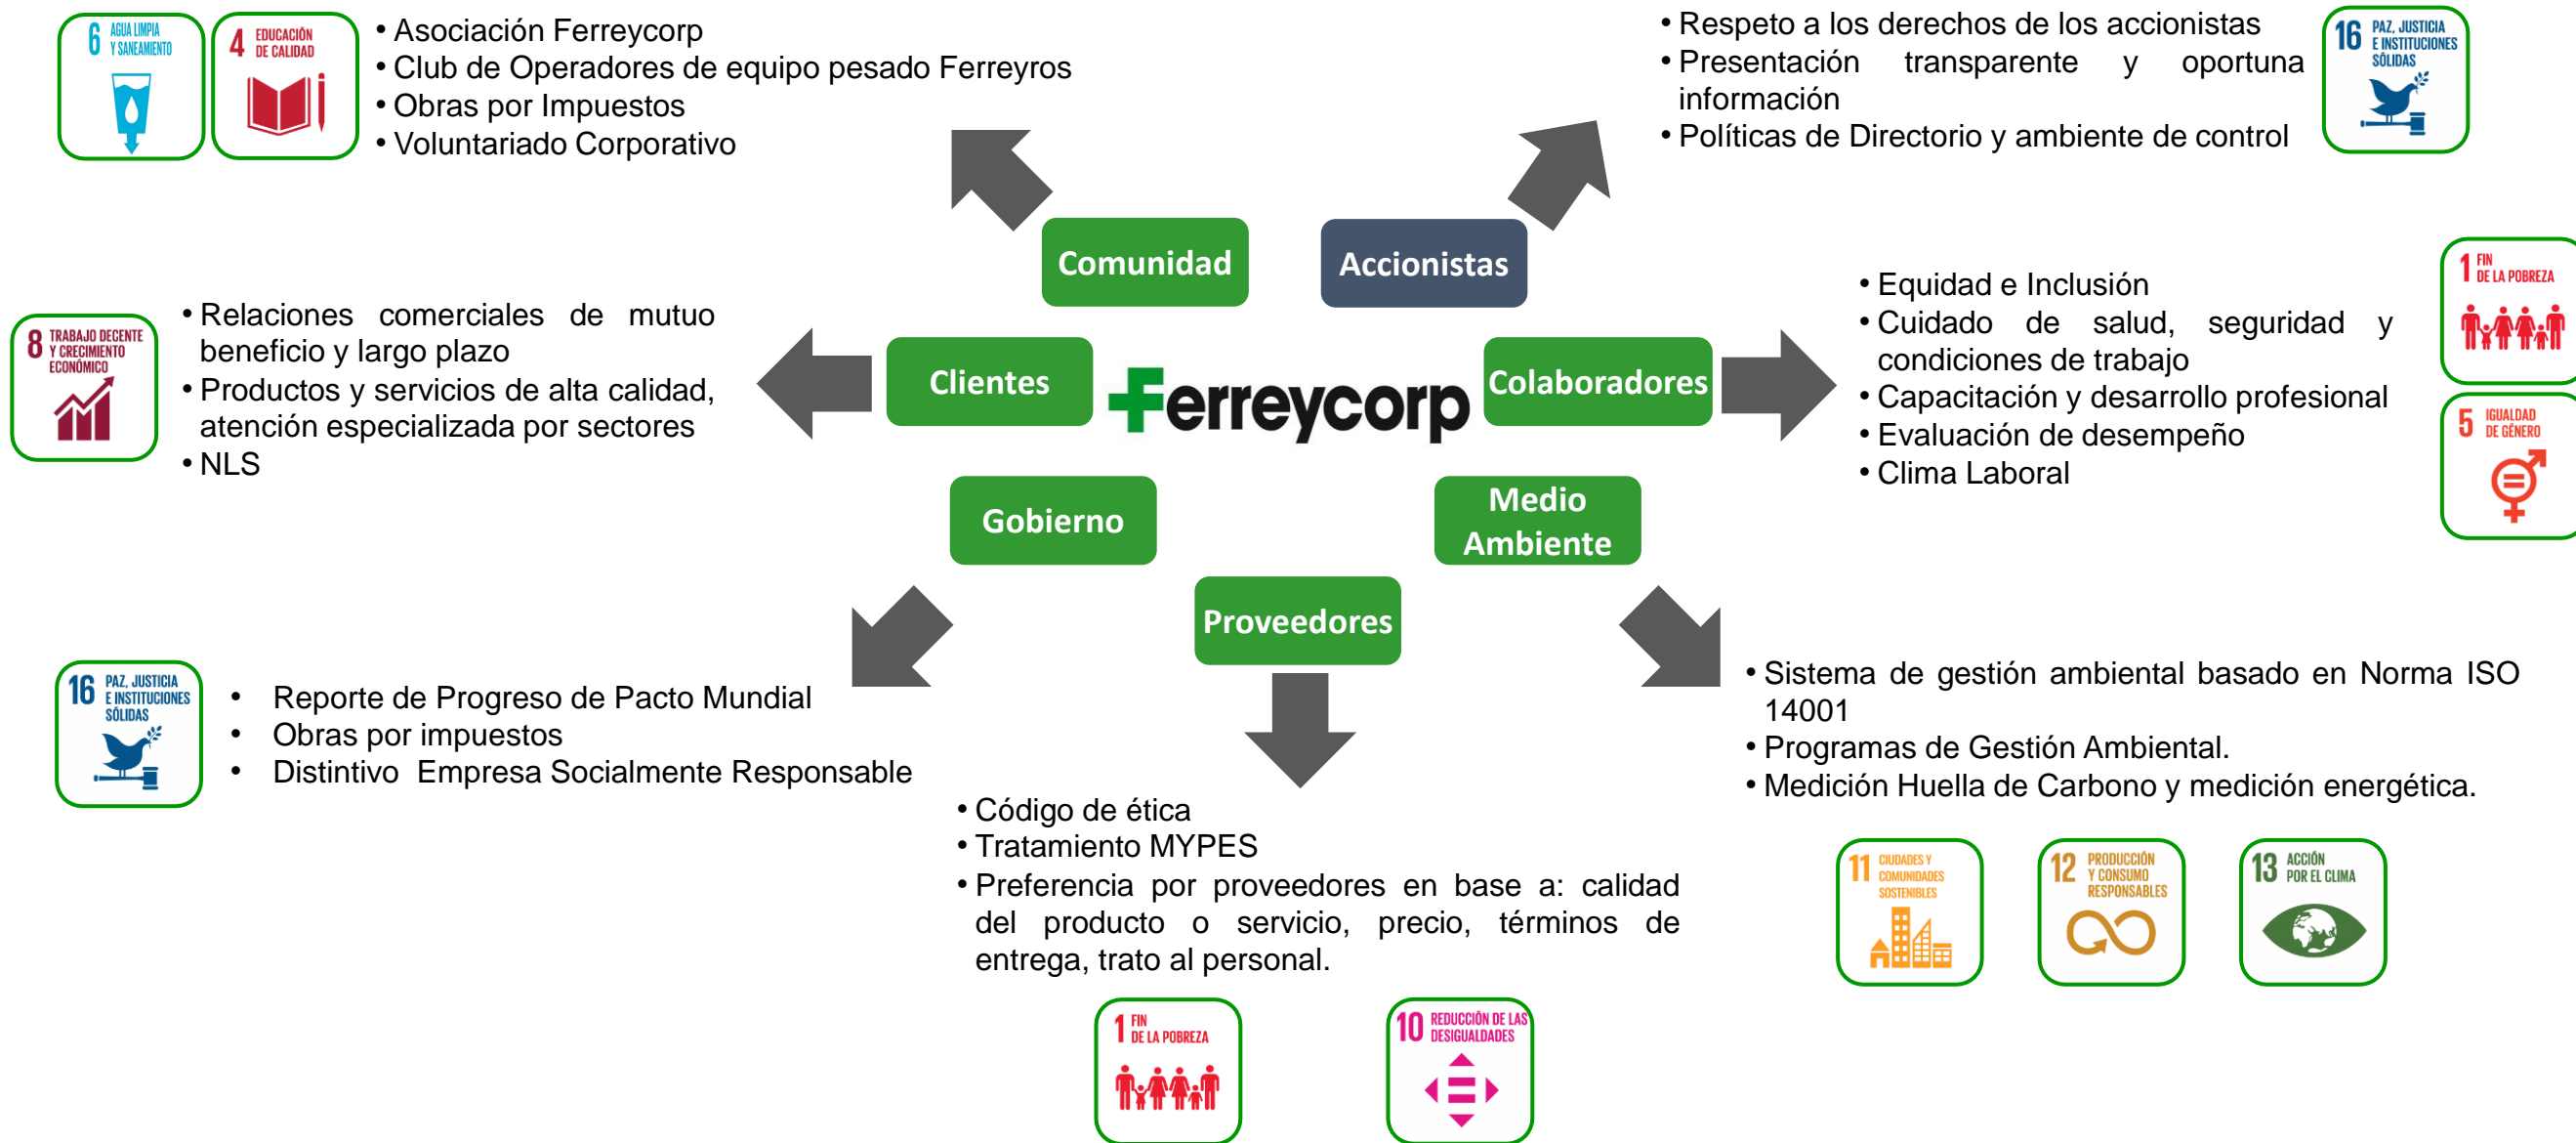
6 AGUA LIMPIA Y SANEAMIENTO

4 EDUCACIÓN DE CALIDAD

• Asociación Ferreycorp
• Club de Operadores de equipo pesado Ferreyros
• Obras por Impuestos
• Voluntariado Corporativo

• Respeto a los derechos de los accionistas
• Presentación transparente y oportuna información
• Políticas de Directorio y ambiente de control

16 PAZ, JUSTICIA E INSTITUCIONES SÓLIDAS

Comunidad

Accionistas

8 TRABAJO DECENTE Y CRECIMIENTO ECONÓMICO

• Relaciones comerciales de mutuo beneficio y largo plazo
• Productos y servicios de alta calidad, atención especializada por sectores
• NLS

Clientes

Ferreycorp

Colaboradores

• Equidad e Inclusión
• Cuidado de salud, seguridad y condiciones de trabajo
• Capacitación y desarrollo profesional
• Evaluación de desempeño
• Clima Laboral

1 FIN DE LA POBREZA

5 IGUALDAD DE GÉNERO

Gobierno

Medio Ambiente

Proveedores

16 PAZ, JUSTICIA E INSTITUCIONES SÓLIDAS

• Reporte de Progreso de Pacto Mundial
• Obras por impuestos
• Distintivo Empresa Socialmente Responsable

• Sistema de gestión ambiental basado en Norma ISO 14001
• Programas de Gestión Ambiental.
• Medición Huella de Carbono y medición energética.

• Código de ética
• Tratamiento MYPES
• Preferencia por proveedores en base a: calidad del producto o servicio, precio, términos de entrega, trato al personal.

11 CIUDADES Y COMUNIDADES SOSTENIBLES

12 PRODUCCIÓN Y CONSUMO RESPONSABLES

13 ACCIÓN POR EL CLIMA

1 FIN DE LA POBREZA

10 REDUCCIÓN DE LAS DESIGUALDADES